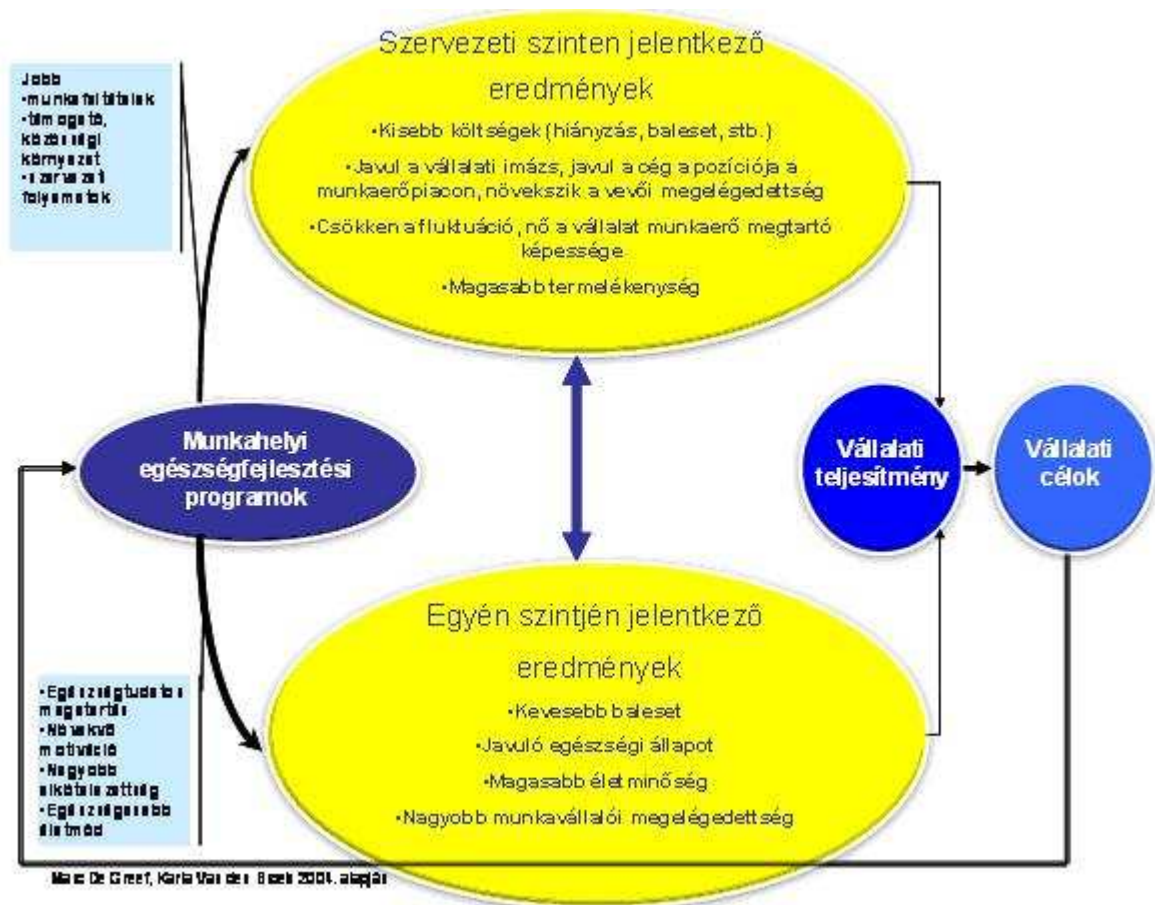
Jobb
•munkafeltételek
•támogató, közösségi környezet
•szervezeti folyamatok

Szervezeti szinten jelentkező eredmények
•Kisebb költségek (hiányzás, baleset, stb.)
•Javul a vállalati imázs, javul a cég a pozíciója a munkaerőpiacon, növekszik a vevői megelégedettség
•Csökken a fluktuáció, nő a vállalat munkaerő megtartó képessége
•Magasabb termelékenység

Munkahelyi egészségfejlesztési programok

Vállalati teljesítmény

Vállalati célok

•Egészségtudatos magatartás
•Növekvő motiváció
•Nagyobb elkötelezettség
•Egészségesebb életmód

Egyén szintjén jelentkező eredmények
•Kevesebb baleset
•Javuló egészségi állapot
•Magasabb életminőség
•Nagyobb munkavállalói megelégedettség

Marc De Greef, Karla Van den Broek 2004. alapján